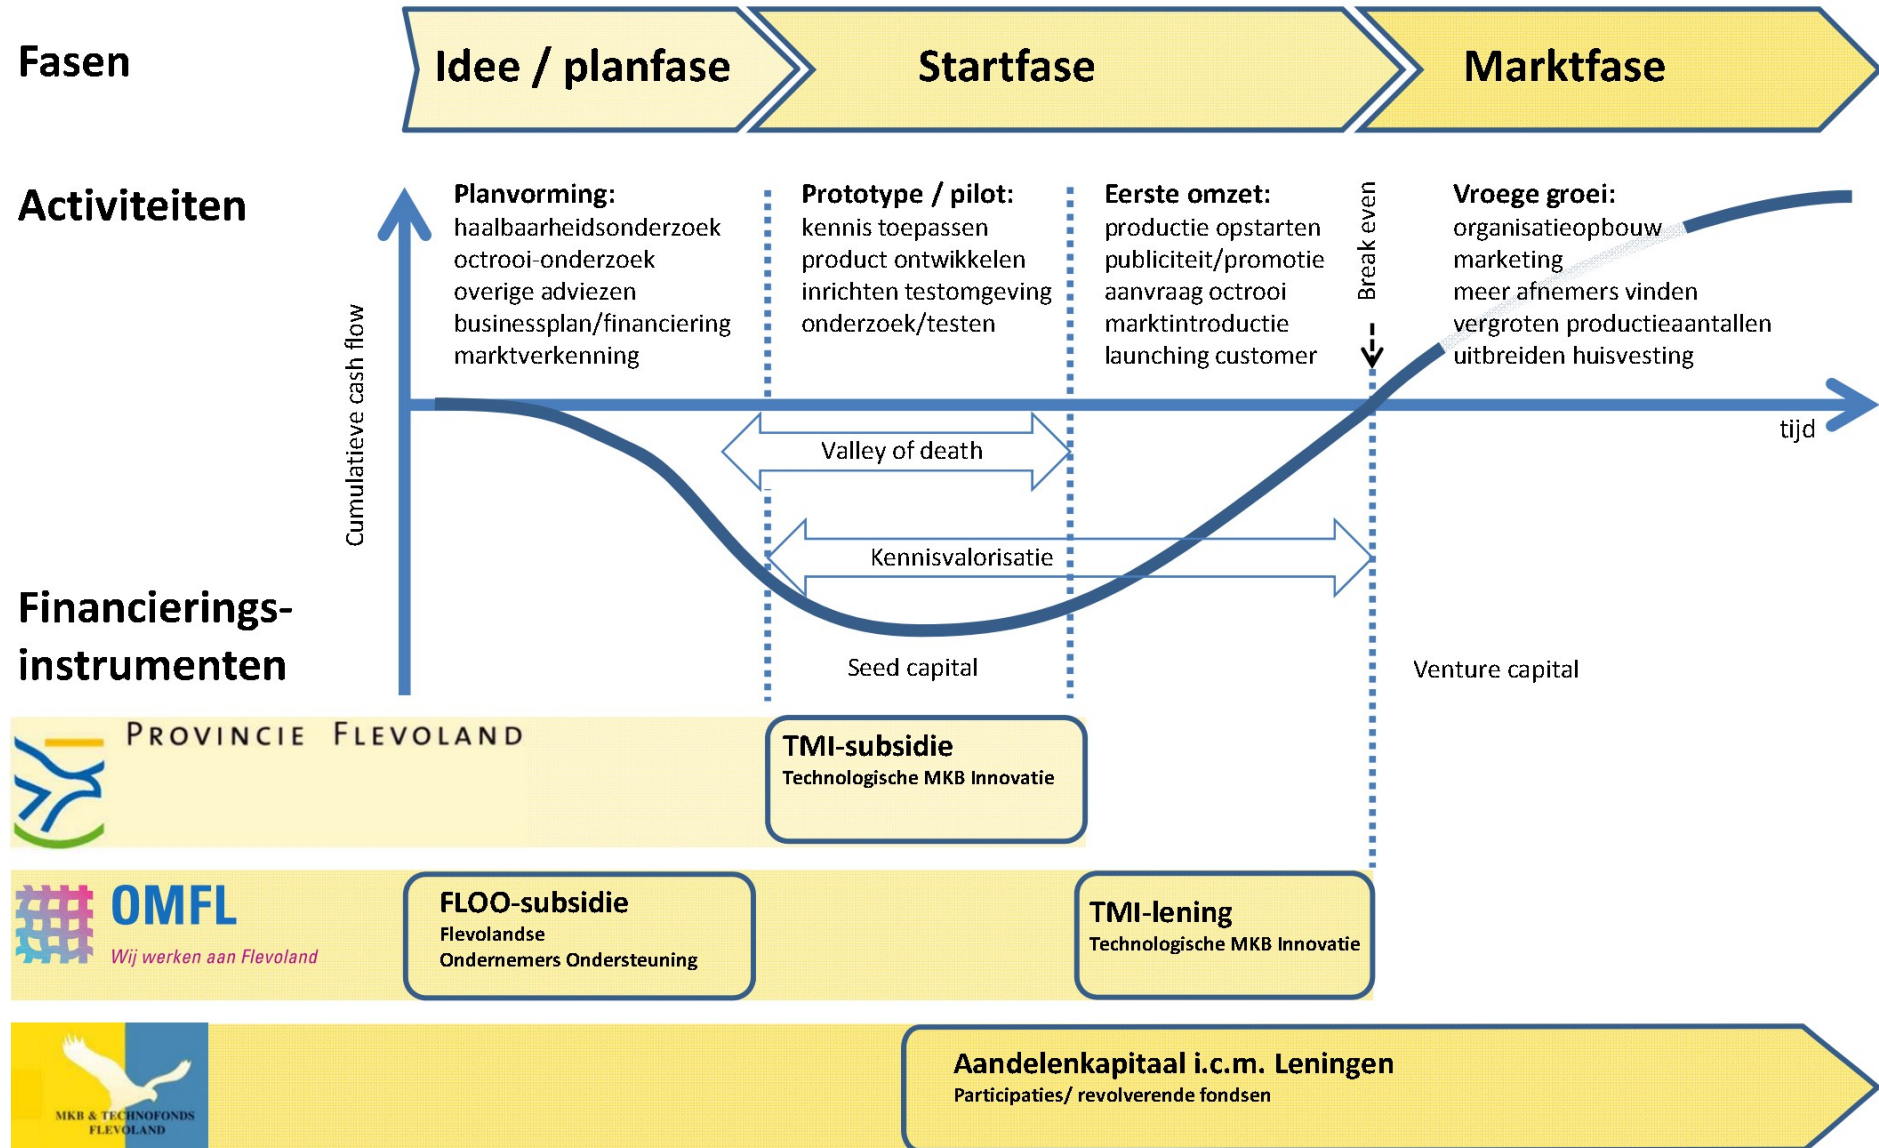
Fasen

Idee / planfase

Startfase

Marktfase

Activiteiten

Planvorming:
haalbaarheidsonderzoek
octrooi-onderzoek
overige adviezen
businessplan/financiering
marktverkenning

Prototype / pilot:
kennis toepassen
product ontwikkelen
inrichten testomgeving
onderzoek/testen

Eerste omzet:
productie opstarten
publiciteit/promotie
aanvraag octrooi
marktintroductie
launching customer

Break even

Vroege groei:
organisatieopbouw
marketing
meer afnemers vinden
vergroten productieaantallen
uitbreiden huisvesting

Cumulatieve cash flow

tijd

Valley of death

Kennisvalorisatie

Financierings-
instrumenten

Seed capital

Venture capital

PROVINCIE FLEVOLAND

TMI-subsidie
Technologische MKB Innovatie

OMFL
Wij werken aan Flevoland

FLOO-subsidie
Flevolandse
Ondernemers Ondersteuning

TMI-lening
Technologische MKB Innovatie

MKB & TECHNOFONDS FLEVOLAND

Aandelenkapitaal i.c.m. Leningen
Participaties/ revolverende fondsen